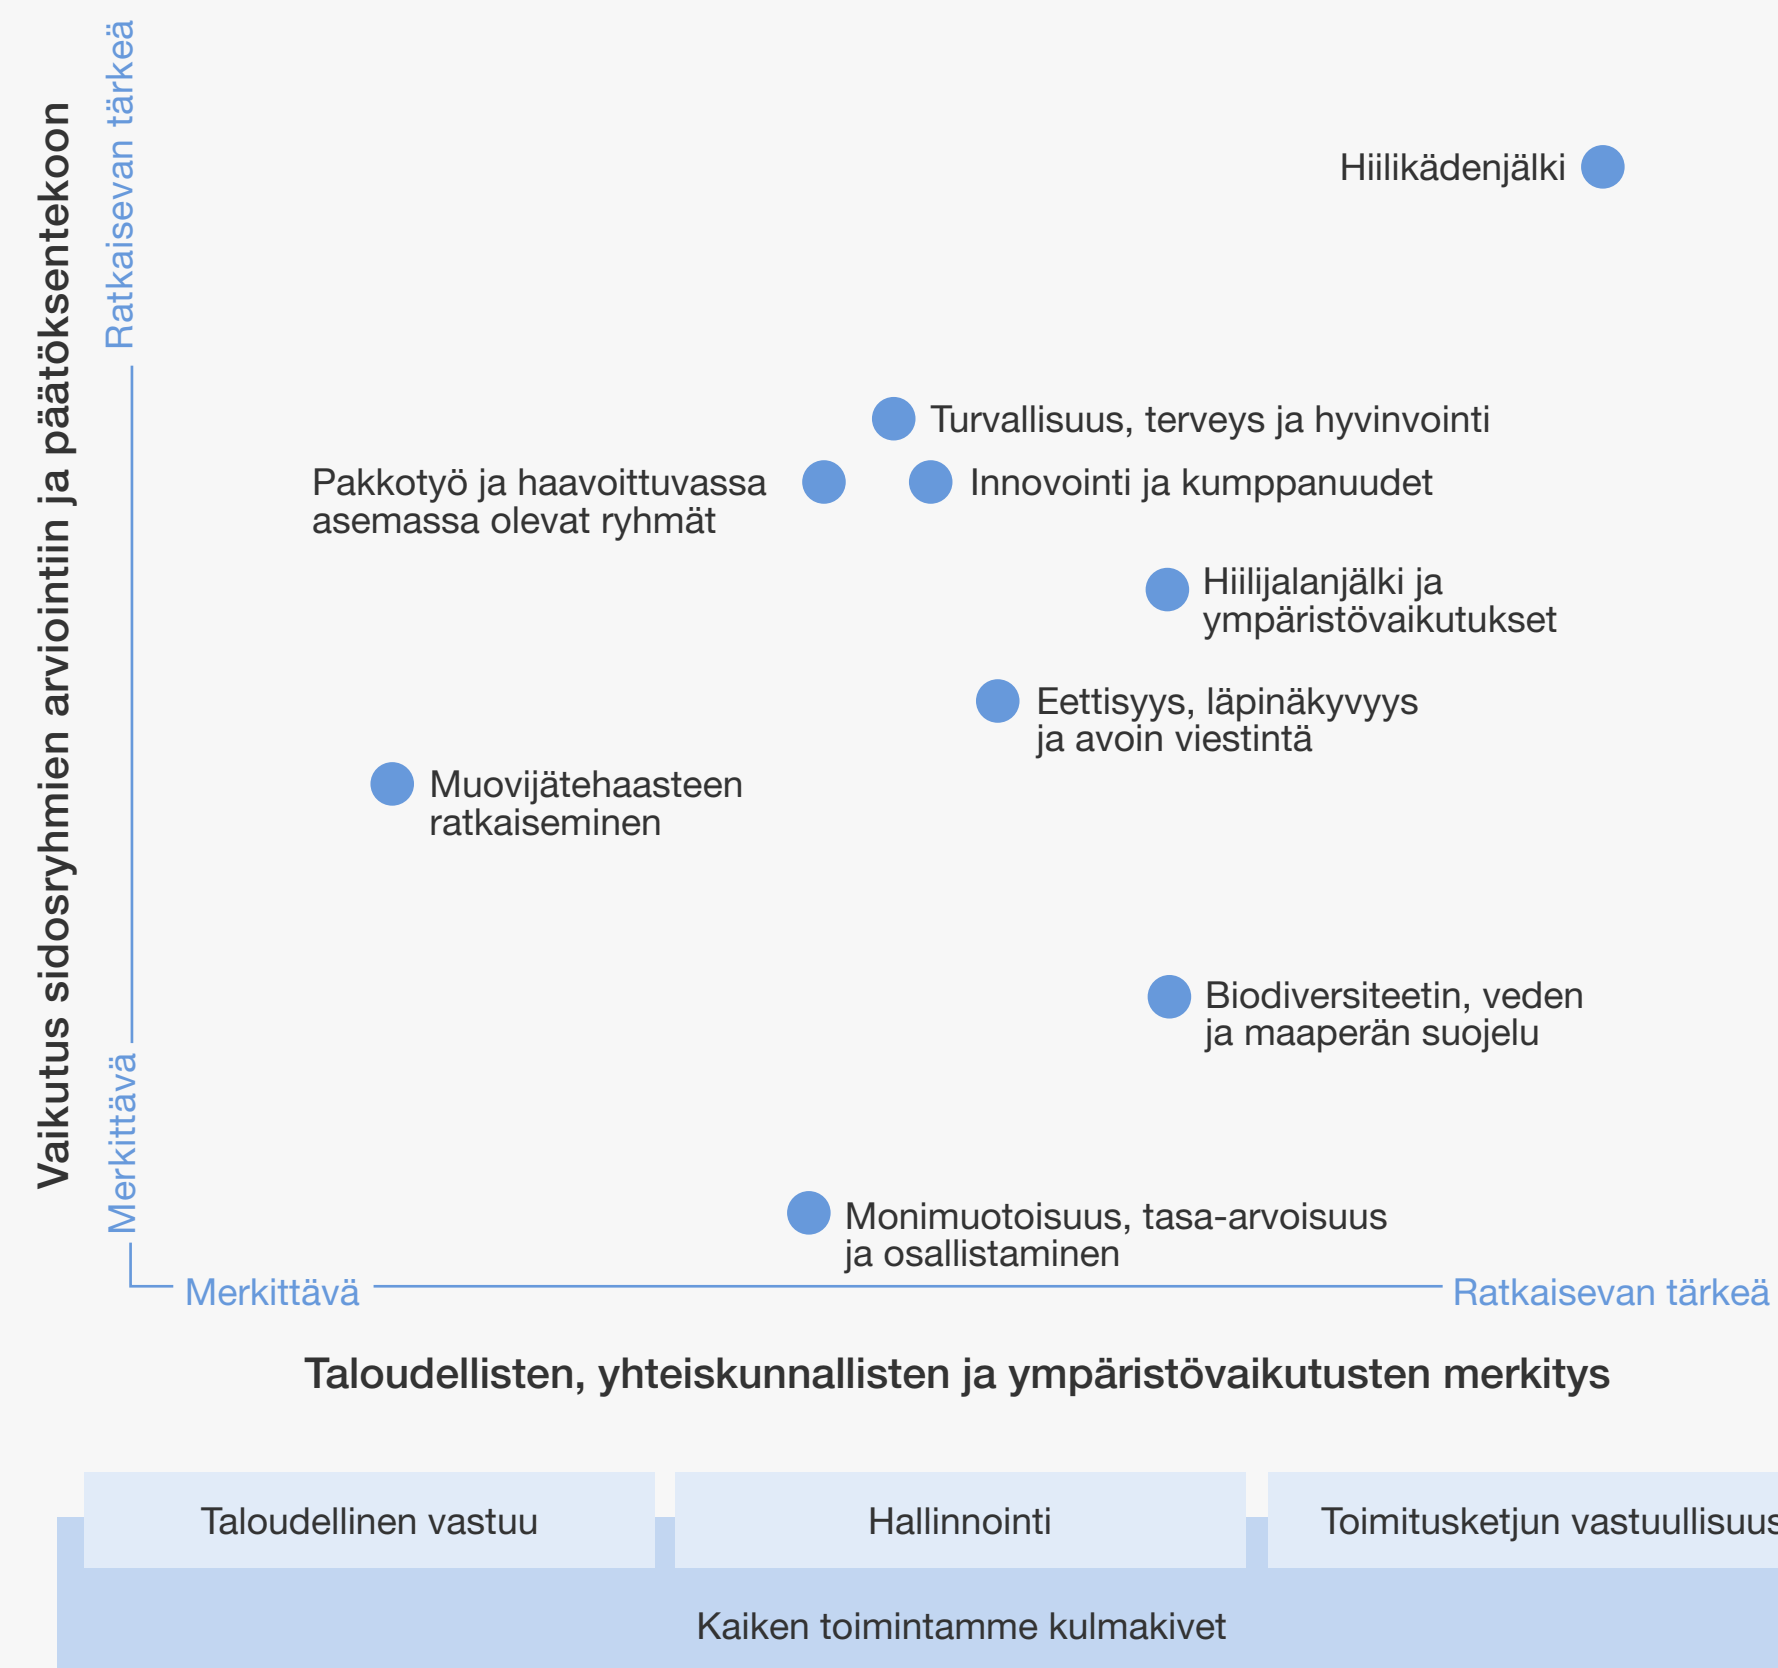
Vaikutus sidosryhmien arviointiin ja päätöksentekoon

Ratkaisevan tärkeä

Merkittävä

Hiilikädenjälki

Turvallisuus, terveys ja hyvinvointi

Pakkotyö ja haavoittuvassa asemassa olevat ryhmät

Innovointi ja kumppanuudet

Hiilijalanjälki ja ympäristövaikutukset

Eettisyys, läpinäkyvyys ja avoin viestintä

Muovijätehaasteen ratkaiseminen

Biodiversiteetin, veden ja maaperän suojelu

Monimuotoisuus, tasa-arvoisuus ja osallistaminen

Merkittävä

Ratkaisevan tärkeä

Taloudellisten, yhteiskunnallisten ja ympäristövaikutusten merkitys

Taloudellinen vastuu

Hallinnointi

Toimitusketjun vastuullisuus

Kaiken toimintamme kulmakivet